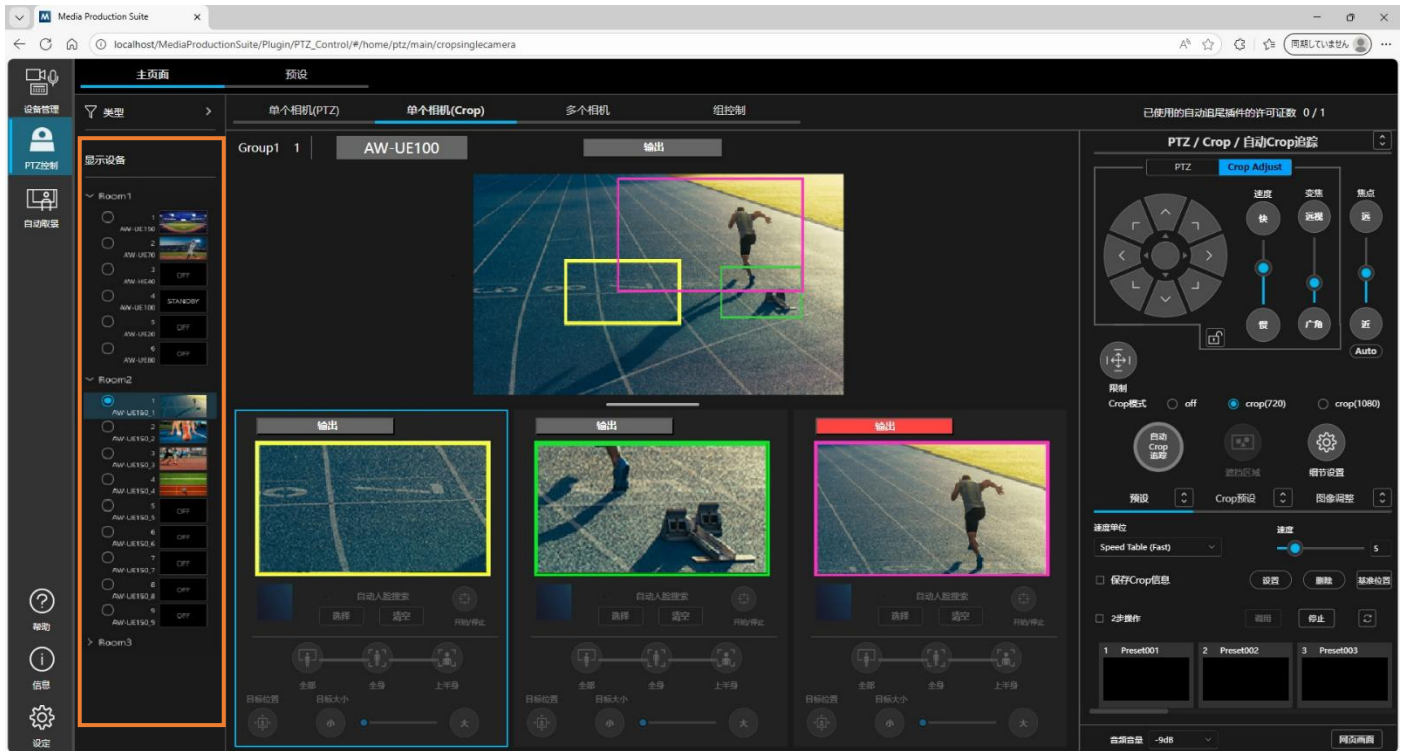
Media Production Suite ×

localhost/MediaProductionSuite/Plugin/PTZ_Control/#/home/ptz/main/cropsinglecamera

同期していません

主页面 预设

设备管理

PTZ控制

自动取景

帮助

信息

设定

类型

显示设备

Room1

1 AW-UE150

2 AW-UE70

3 AW-HE40 OFF

4 AW-UE100 STANDBY

5 AW-UE20 OFF

6 AW-UE80 OFF

Room2

1 AW-UE150_1

2 AW-UE150_2

3 AW-UE150_3

4 AW-UE150_4

5 AW-UE150_5 OFF

6 AW-UE150_6 OFF

7 AW-UE150_7 OFF

8 AW-UE150_8 OFF

9 AW-UE150_9 OFF

Room3

单个相机(PTZ) 单个相机(Crop) 多个相机 组控制

已使用的自动追尾插件的许可证数 0 / 1

Group1 1 AW-UE100 输出

输出 输出 输出

自动人脸搜索 选择 清空 开始/停止

自动人脸搜索 选择 清空 开始/停止

自动人脸搜索 选择 清空 开始/停止

全部 全身 上半身

目标位置 目标大小

小 大

全部 全身 上半身

目标位置 目标大小

小 大

全部 全身 上半身

目标位置 目标大小

小 大

PTZ / Crop / 自动Crop追踪

PTZ Crop Adjust

速度 变焦 焦点

快 远视 远

慢 广角 近

Auto

限制

Crop模式 off crop(720) crop(1080)

自动 Crop 追踪

跟踪区域

细节设置

预设 Crop预设 图像调整

速度单位 速度

Speed Table (Fast) 5

保存Crop信息 设置 删除 基准位置

2步操作 调用 停止

1 Preset001 2 Preset002 3 Preset003

音频音量 -9dB

网页画面